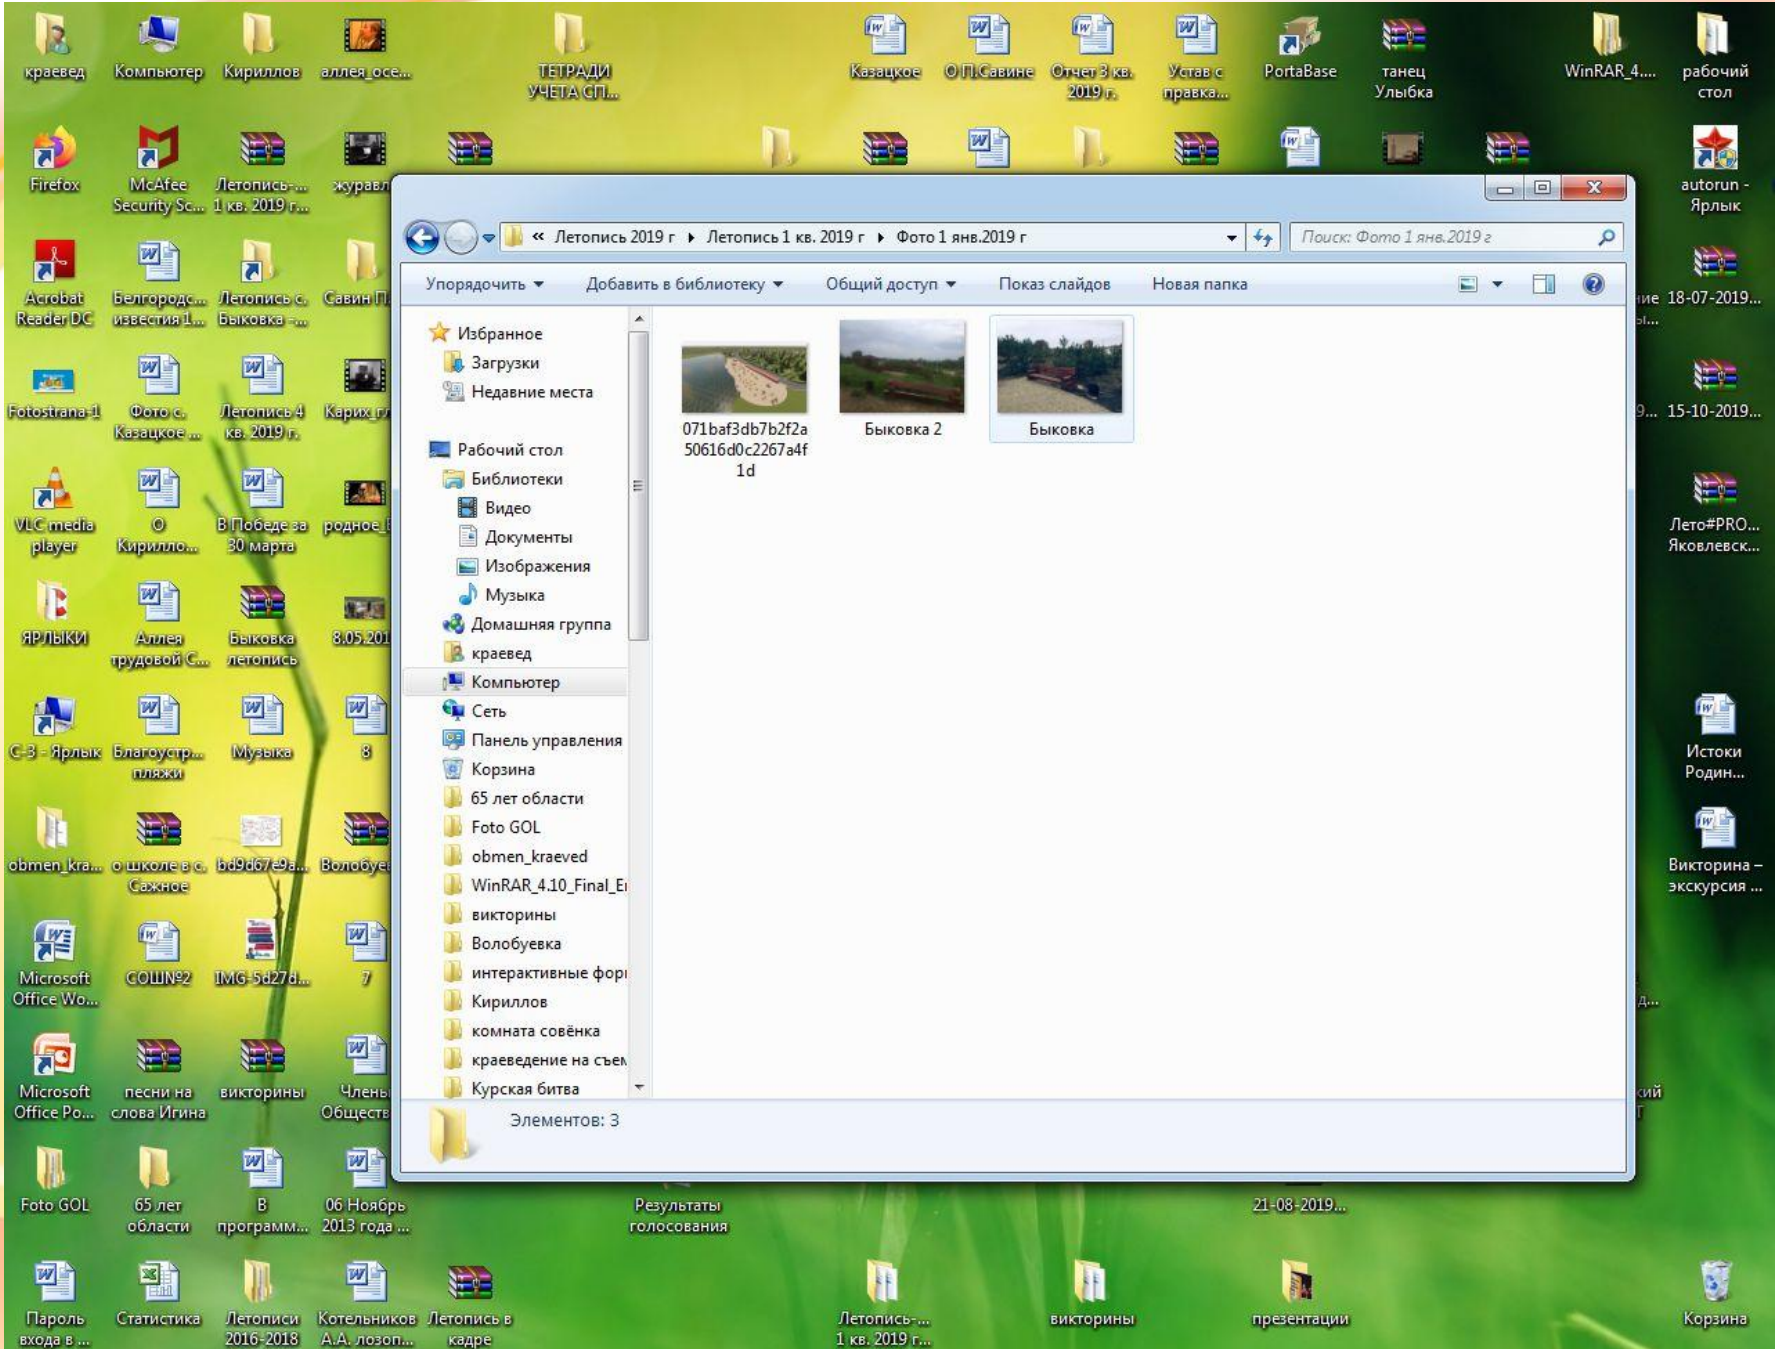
краевед
Компьютер
Кириллов
аллея_осе...
ТЕТРАДИ УЧЕТА СП...
Казацкое
О П.Савине
Отчет 3 кв. 2019 г.
Устав с правка...
PortaBase
танец Улыбка
WinRAR_4....
рабочий стол

Firefox
McAfee Security Sc...
Летопись-... 1 кв. 2019 г...
журавл
autorun - Ярлык

Acrobat Reader DC
Белгородс... известия 1...
Летопись с. Быковка -...
Савин П.
...ие 18-07-2019...

Fotostrana-1
Фото с. Казацкое ...
Летопись 4 кв. 2019 г.
Карих г.
...9... 15-10-2019...

VLC media player
О Кириллo...
В Победе за 30 марта
родное
Лето#PRO... Яковлевск...

ЯРЛЫКИ
Аллея трудовой С...
Быковка летопись
8.05.201

С-3 - Ярлык
Благоустр... пляжи
Музыка
8
Истоки Родин...

obmen_kra...
о школе в с. Сажное
bd9d67e9a...
Волобуе
Викторина – экскурсия ...

Microsoft Office Wo...
СОШ№2
IMG-5d27d...
7

Microsoft Office Po...
песни на слова Игина
викторины
Члены Обществ
...кий

Foto GOL
65 лет области
В программ...
06 Ноябрь 2013 года ...
Результаты голосования
21-08-2019...

Пароль входа в ...
Статистика
Летописи 2016-2018
Котельников А.А. лозоп...
Летопись в кадре
Летопись-... 1 кв. 2019 г...
викторины
презентации
Корзина

« Летопись 2019 г ▸ Летопись 1 кв. 2019 г ▸ Фото 1 янв.2019 г
Поиск: Фото 1 янв.2019 г
Упорядочить ▾
Добавить в библиотеку ▾
Общий доступ ▾
Показ слайдов
Новая папка

Избранное
Загрузки
Недавние места
Рабочий стол
Библиотеки
Видео
Документы
Изображения
Музыка
Домашняя группа
краевед
Компьютер
Сеть
Панель управления
Корзина
65 лет области
Foto GOL
obmen_kraeved
WinRAR_4.10_Final_E
викторины
Волобуевка
интерактивные фор
Кириллов
комната совёнка
краеведение на съем
Курская битва

071baf3db7b2f2a50616d0c2267a4f1d
Быковка 2
Быковка

Элементов: 3